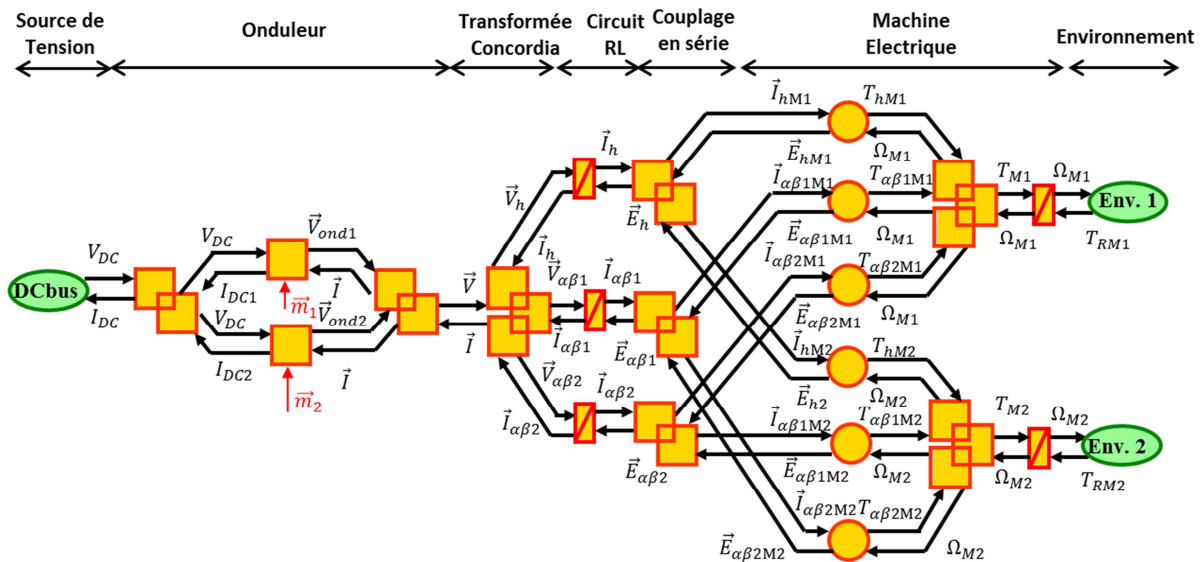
Source de Tension

Onduleur

Transformée Concordia

Circuit RL

Couplage en série

Machine Electrique

Environnement

DCbus

$V_{DC}$

$I_{DC}$

$V_{DC}$

$I_{DC1}$

$V_{DC}$

$I_{DC2}$

$\vec{V}_{ond1}$

$\vec{I}$

$\vec{m}_1$

$\vec{V}_{ond2}$

$\vec{I}$

$\vec{m}_2$

$\vec{V}$

$\vec{I}$

$\vec{V}_h$

$\vec{I}_h$

$\vec{V}_{\alpha\beta1}$

$\vec{I}_{\alpha\beta1}$

$\vec{V}_{\alpha\beta2}$

$\vec{I}_{\alpha\beta2}$

$\vec{I}_h$

$\vec{E}_h$

$\vec{I}_{\alpha\beta1}$

$\vec{E}_{\alpha\beta1}$

$\vec{I}_{\alpha\beta2}$

$\vec{E}_{\alpha\beta2}$

$\vec{I}_{hM1}$

$T_{hM1}$

$\vec{E}_{hM1}$

$\Omega_{M1}$

$\vec{I}_{\alpha\beta1M1}$

$T_{\alpha\beta1M1}$

$\vec{E}_{\alpha\beta1M1}$

$\Omega_{M1}$

$\vec{I}_{\alpha\beta2M1}$

$T_{\alpha\beta2M1}$

$\vec{E}_{\alpha\beta2M1}$

$\Omega_{M1}$

$\vec{I}_{hM2}$

$T_{hM2}$

$\vec{E}_{h2}$

$\Omega_{M2}$

$\vec{I}_{\alpha\beta1M2}$

$T_{\alpha\beta1M2}$

$\vec{E}_{\alpha\beta1M2}$

$\Omega_{M2}$

$\vec{I}_{\alpha\beta2M2}$

$T_{\alpha\beta2M2}$

$\vec{E}_{\alpha\beta2M2}$

$\Omega_{M2}$

$T_{M1}$

$\Omega_{M1}$

$\Omega_{M1}$

$T_{RM1}$

Env. 1

$T_{M2}$

$\Omega_{M2}$

$\Omega_{M2}$

$T_{RM2}$

Env. 2